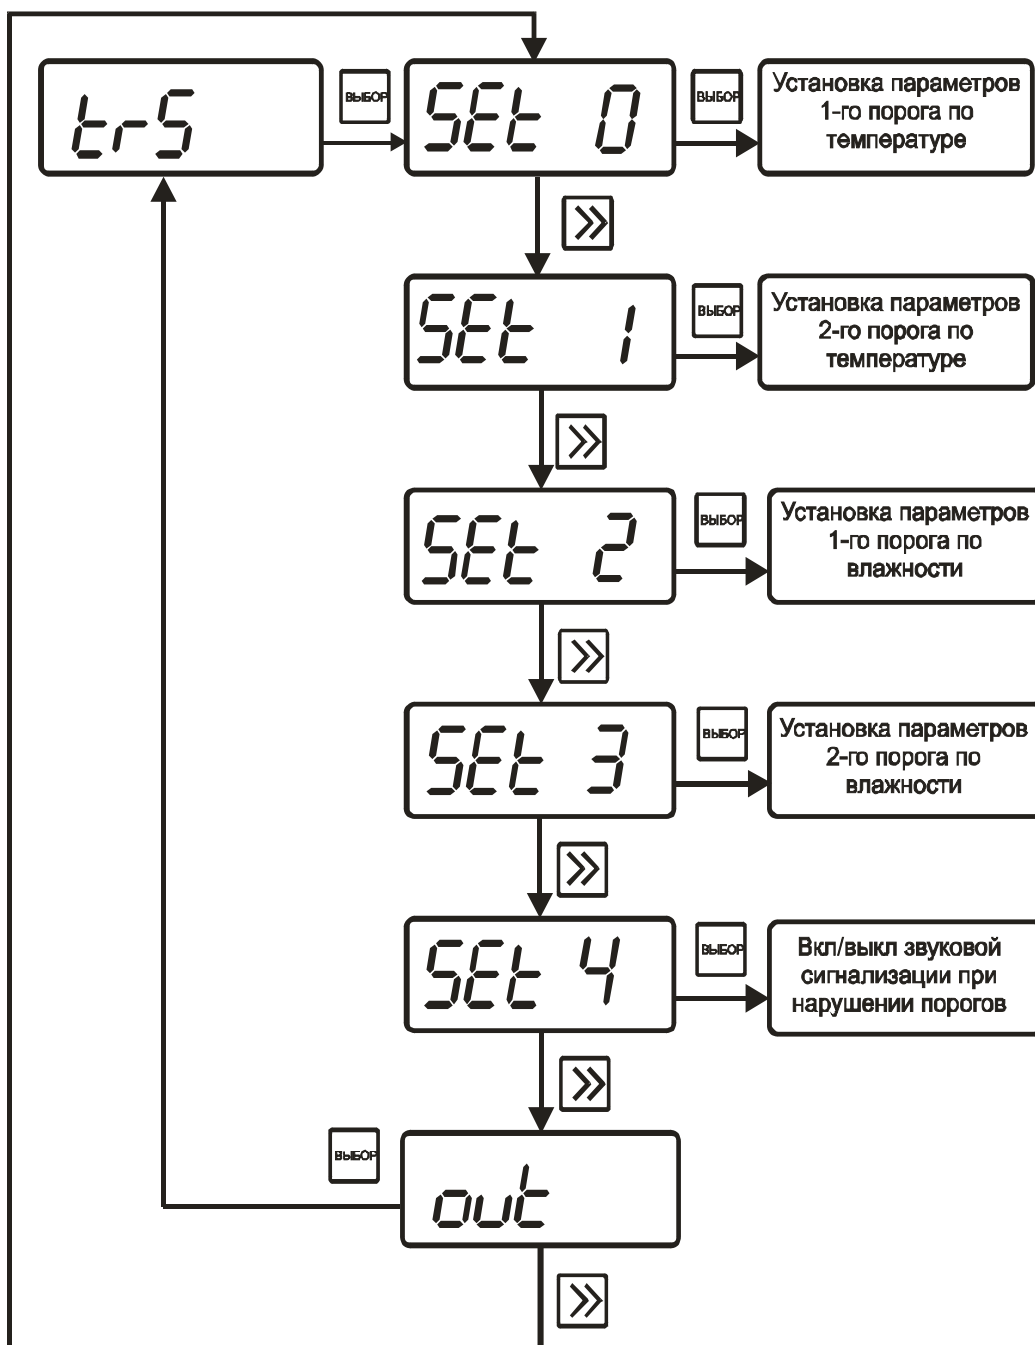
trS

ВЫБОР

SEt 0

ВЫБОР

Установка параметров 1-го порога по температуре

»

SEt 1

ВЫБОР

Установка параметров 2-го порога по температуре

»

SEt 2

ВЫБОР

Установка параметров 1-го порога по влажности

»

SEt 3

ВЫБОР

Установка параметров 2-го порога по влажности

»

SEt 4

ВЫБОР

Вкл/выкл звуковой сигнализации при нарушении порогов

»

ВЫБОР

out

»